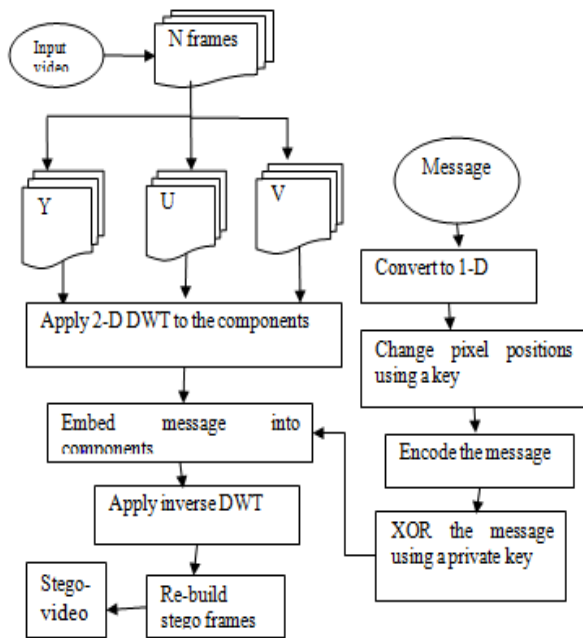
Input video

N frames

Y

U

V

Message

Convert to 1-D

Apply 2-D DWT to the components

Change pixel positions using a key

Embed message into components

Encode the message

Apply inverse DWT

XOR the message using a private key

Stego-video

Re-build stego frames